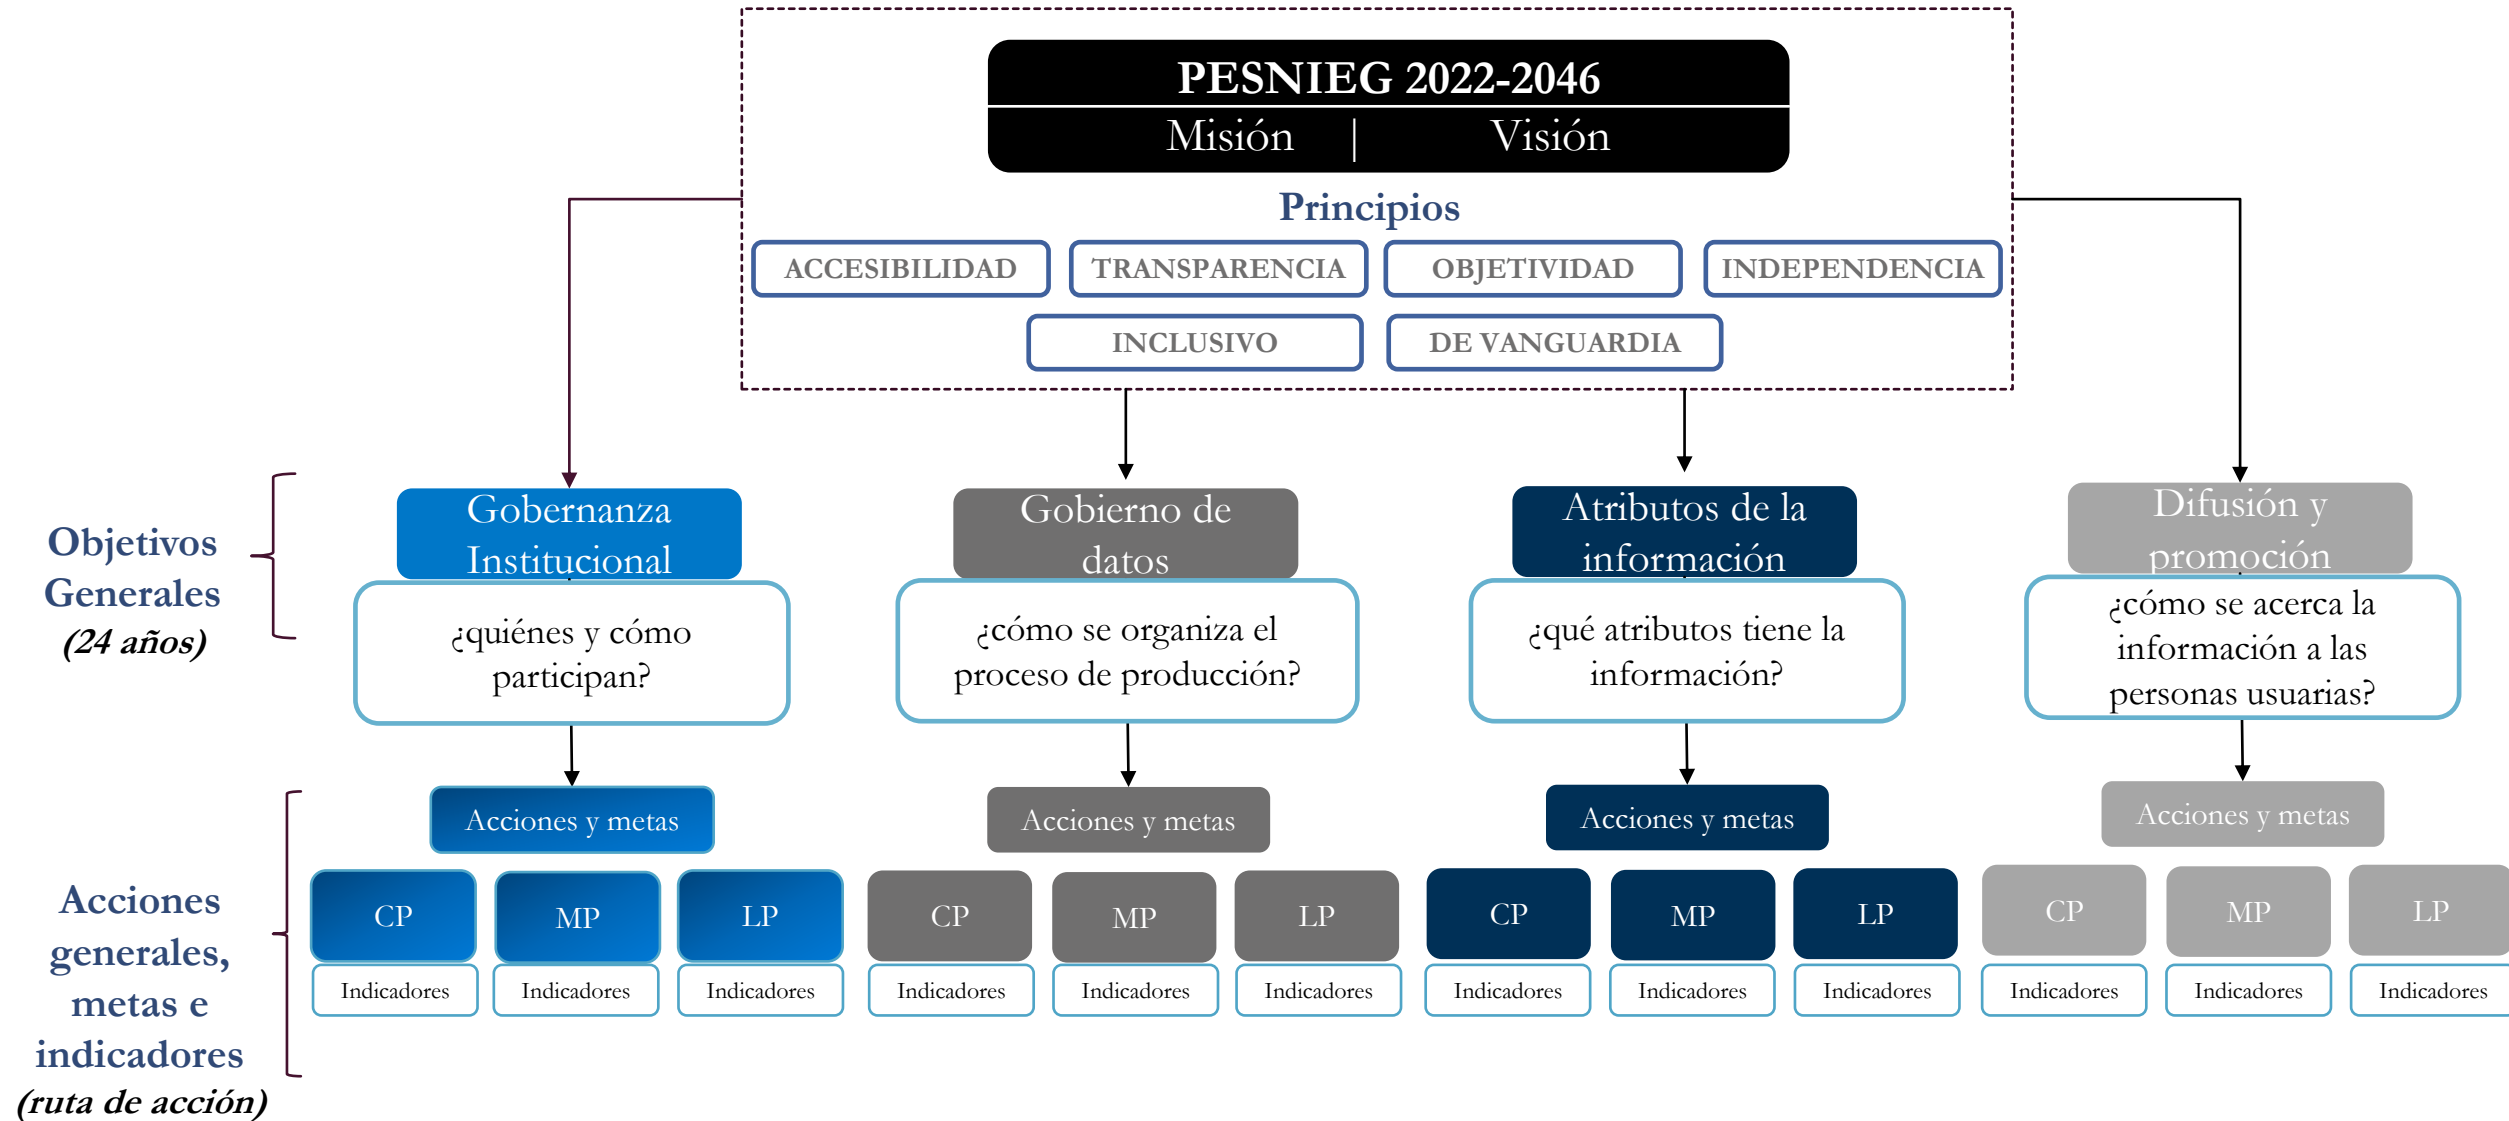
PESNIEG 2022-2046

Misión | Visión

Principios

ACCESIBILIDAD TRANSPARENCIA OBJETIVIDAD INDEPENDENCIA

INCLUSIVO DE VANGUARDIA

Objetivos Generales *(24 años)*

Gobernanza Institucional

¿quiénes y cómo participan?

Gobierno de datos

¿cómo se organiza el proceso de producción?

Atributos de la información

¿qué atributos tiene la información?

Difusión y promoción

¿cómo se acerca la información a las personas usuarias?

Acciones generales, metas e indicadores *(ruta de acción)*

Acciones y metas

CP MP LP

Indicadores Indicadores Indicadores

Acciones y metas

CP MP LP

Indicadores Indicadores Indicadores

Acciones y metas

CP MP LP

Indicadores Indicadores Indicadores

Acciones y metas

CP MP LP

Indicadores Indicadores Indicadores